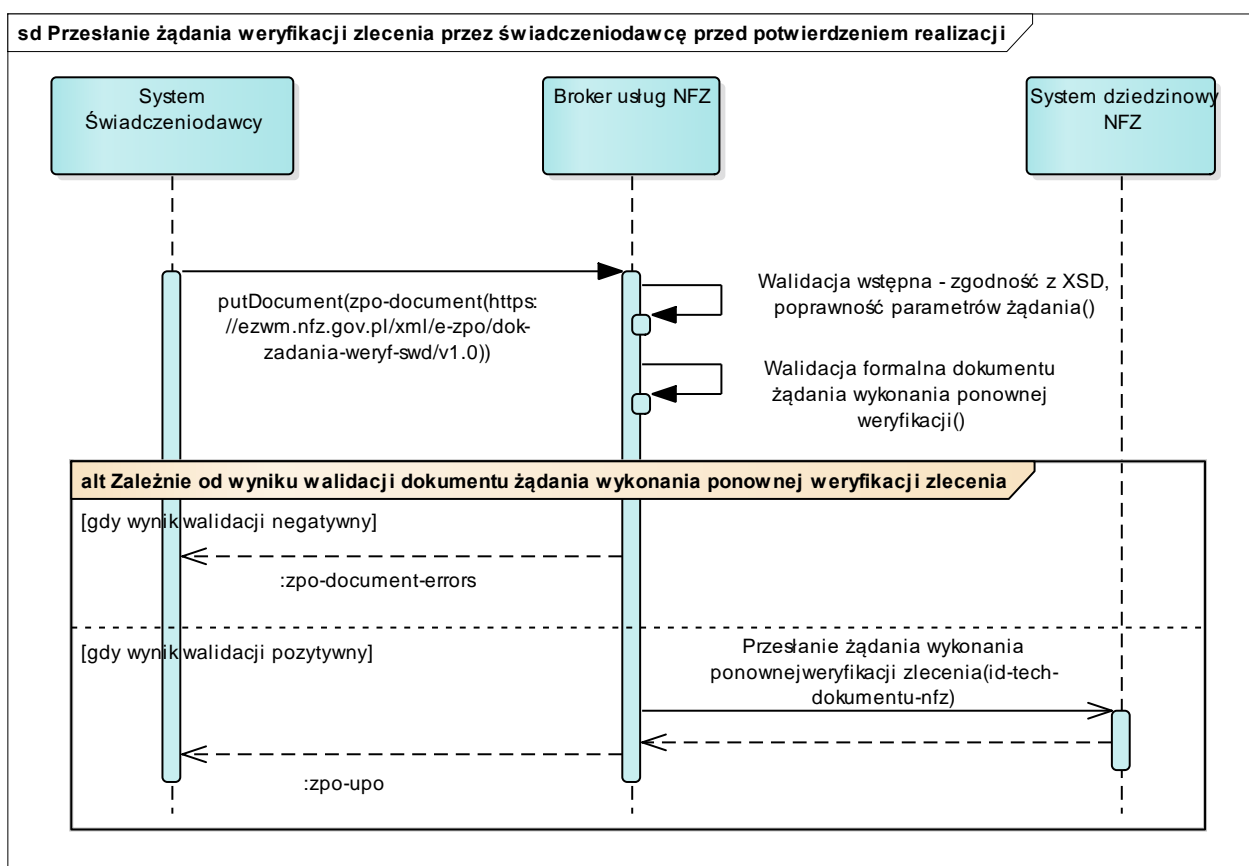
sd Przesłanie żądania weryfikacji zlecenia przez świadczeniodawcę przed potwierdzeniem realizacji

System Świadczeniodawcy

Broker usług NFZ

System dziedzinowy NFZ

putDocument(zpo-document(https://ezwm.nfz.gov.pl/xml/e-zpo/dok-zadania-weryf-swd/v1.0))

Walidacja wstępna - zgodność z XSD, poprawność parametrów żądania()

Walidacja formalna dokumentu żądania wykonania ponownej weryfikacji()

alt Zależnie od wyniku walidacji dokumentu żądania wykonania ponownej weryfikacji zlecenia

[gdy wynik walidacji negatywny]

:zpo-document-errors

[gdy wynik walidacji pozytywny]

Przesłanie żądania wykonania ponownejweryfikacji zlecenia(id-tech-dokumentu-nfz)

:zpo-upo